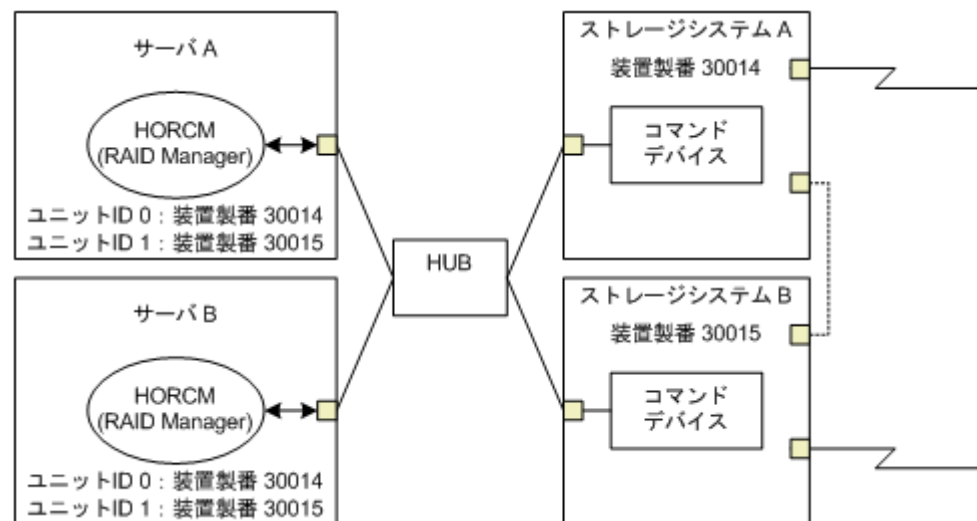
サーバ A

HORCM
(RAID Manager)

ユニットID 0：装置製番 30014
ユニットID 1：装置製番 30015

サーバ B

HORCM
(RAID Manager)

ユニットID 0：装置製番 30014
ユニットID 1：装置製番 30015

HUB

ストレージシステム A
装置製番 30014

コマンド
デバイス

ストレージシステム B
装置製番 30015

コマンド
デバイス